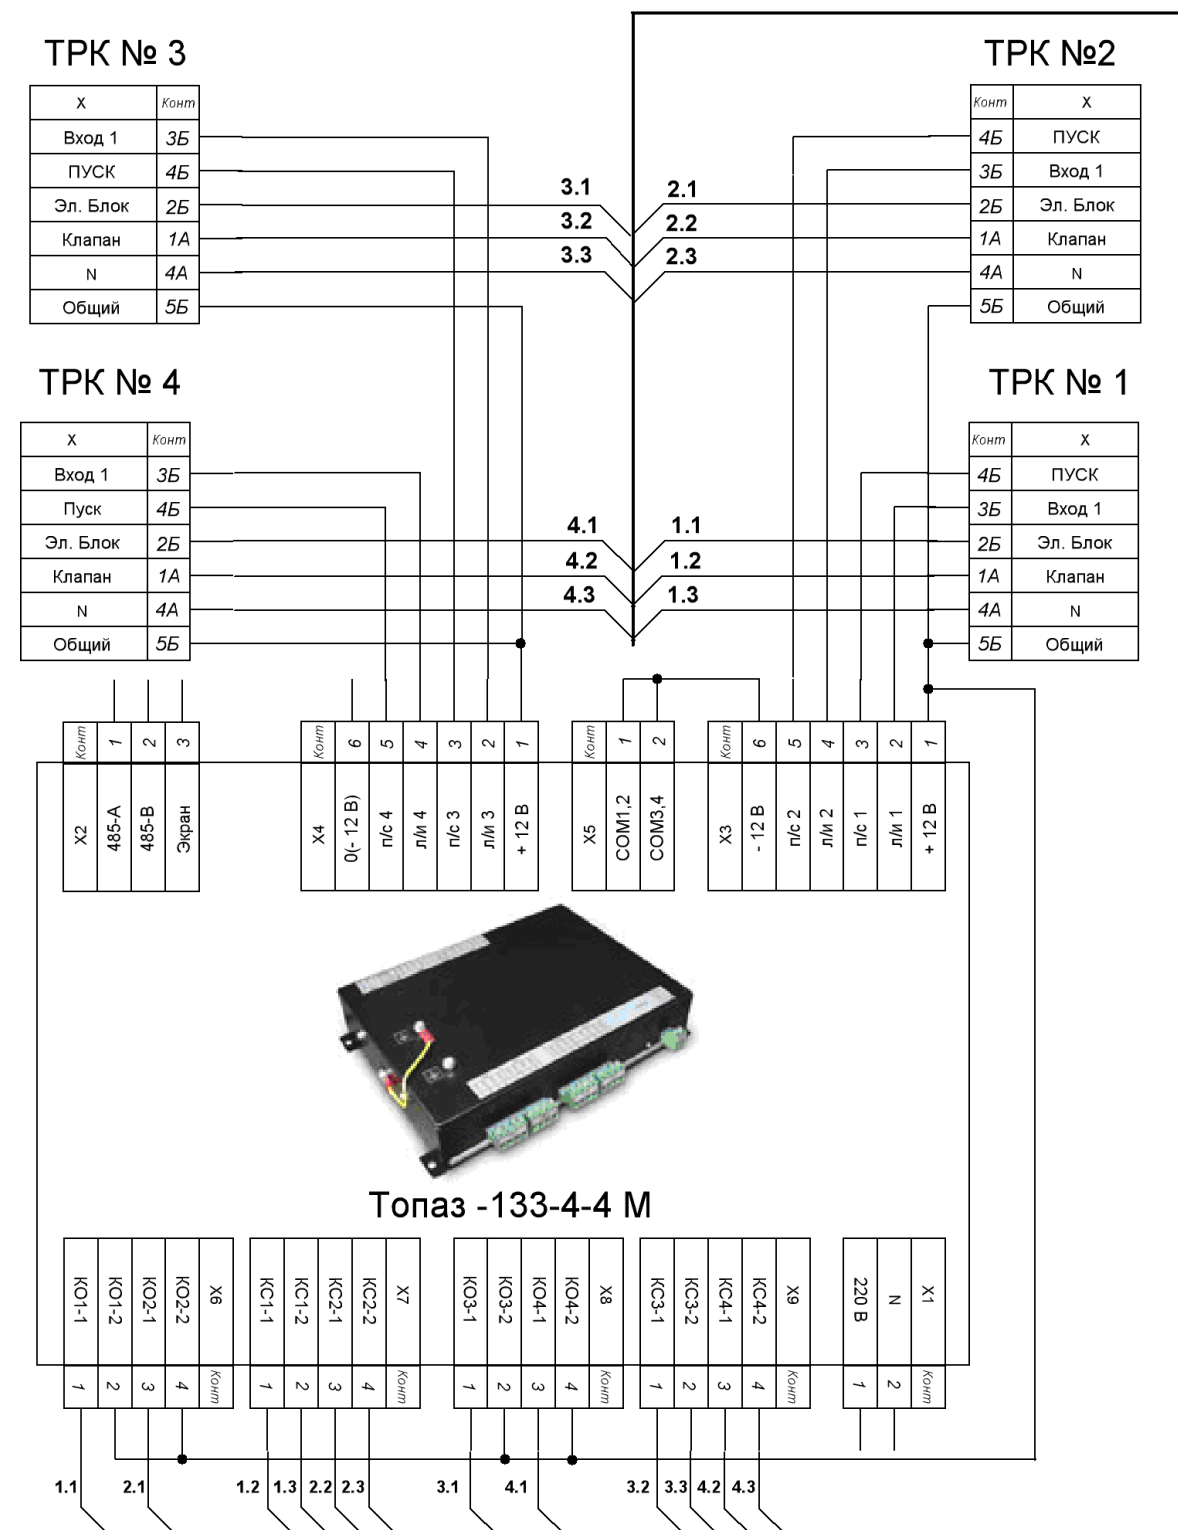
ТРК № 3

| X | Конт |
|---|---|
| Вход 1 | 3Б |
| ПУСК | 4Б |
| Эл. Блок | 2Б |
| Клапан | 1А |
| N | 4А |
| Общий | 5Б |

ТРК №2

| Конт | X |
|---|---|
| 4Б | ПУСК |
| 3Б | Вход 1 |
| 2Б | Эл. Блок |
| 1А | Клапан |
| 4А | N |
| 5Б | Общий |

3.1 3.2 3.3 2.1 2.2 2.3

ТРК № 4

| X | Конт |
|---|---|
| Вход 1 | 3Б |
| Пуск | 4Б |
| Эл. Блок | 2Б |
| Клапан | 1А |
| N | 4А |
| Общий | 5Б |

ТРК № 1

| Конт | X |
|---|---|
| 4Б | ПУСК |
| 3Б | Вход 1 |
| 2Б | Эл. Блок |
| 1А | Клапан |
| 4А | N |
| 5Б | Общий |

4.1 4.2 4.3 1.1 1.2 1.3

| Конт | 1 | 2 | 3 |
|---|---|---|---|
| X2 | 485-A | 485-B | Экран |

| Конт | 6 | 5 | 4 | 3 | 2 | 1 |
|---|---|---|---|---|---|---|
| X4 | 0(- 12 В) | п/с 4 | л/и 4 | п/с 3 | л/и 3 | + 12 В |

| Конт | 1 | 2 |
|---|---|---|
| X5 | COM1,2 | COM3,4 |

| Конт | 6 | 5 | 4 | 3 | 2 | 1 |
|---|---|---|---|---|---|---|
| X3 | - 12 В | п/с 2 | л/и 2 | п/с 1 | л/и 1 | + 12 В |

Топаз -133-4-4 М

| КО1-1 | КО1-2 | КО2-1 | КО2-2 | X6 |
|---|---|---|---|---|
| 1 | 2 | 3 | 4 | Конт |

| КС1-1 | КС1-2 | КС2-1 | КС2-2 | X7 |
|---|---|---|---|---|
| 1 | 2 | 3 | 4 | Конт |

| КО3-1 | КО3-2 | КО4-1 | КО4-2 | X8 |
|---|---|---|---|---|
| 1 | 2 | 3 | 4 | Конт |

| КС3-1 | КС3-2 | КС4-1 | КС4-2 | X9 |
|---|---|---|---|---|
| 1 | 2 | 3 | 4 | Конт |

| 220 В | N | X1 |
|---|---|---|
| 1 | 2 | Конт |

1.1 2.1 1.2 1.3 2.2 2.3 3.1 4.1 3.2 3.3 4.2 4.3